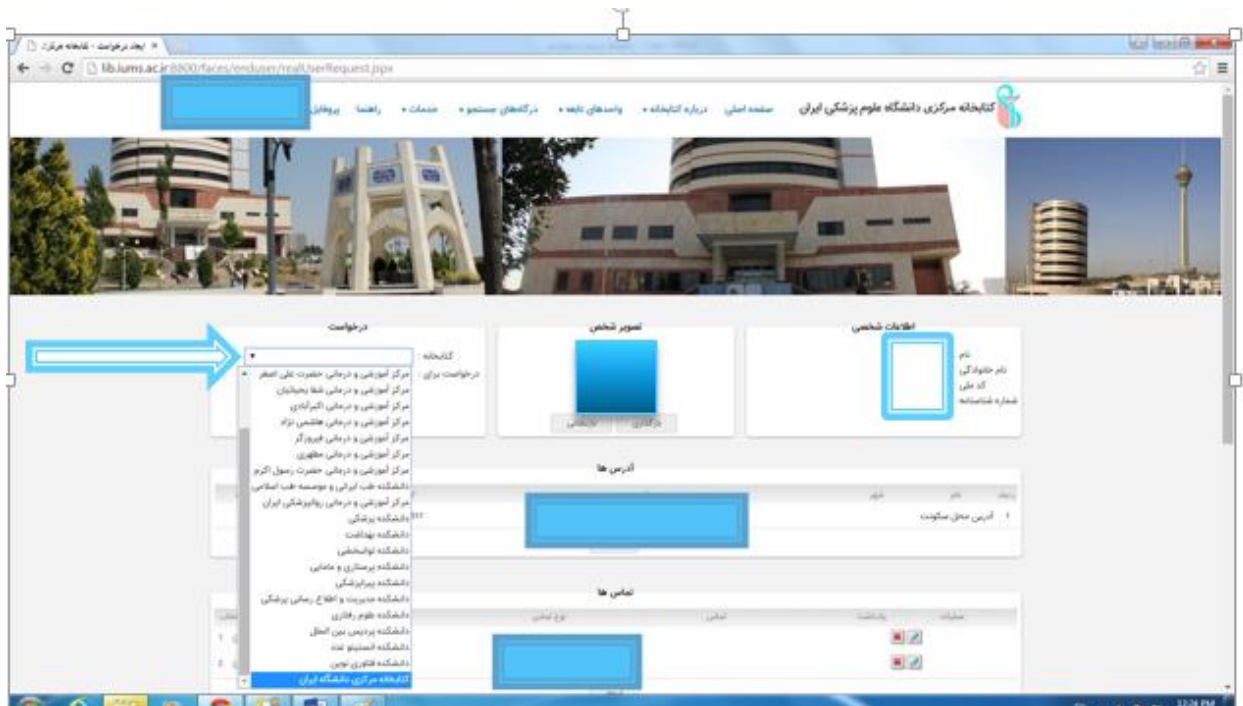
ایجاد درخواست - کتابخانه مرکزی ×
lib.iums.ac.ir:8800/faces/enduser/realUserRequest.jspx

کتابخانه مرکزی دانشگاه علوم پزشکی ایران
صفحه اصلی درباره کتابخانه ▾ واحدهای تابعه ▾ درگاههای جستجو ▾ خدمات ▾ راهنما پروفایل

اطلاعات شخصی
نام
نام خانوادگی
کد ملی
شماره شناسنامه

تصویر شخص
بارگذاری پاکسازی

درخواست
کتابخانه
درخواست برای

مرکز آموزشی و درمانی حضرت علی اصغر
مرکز آموزشی و درمانی شفا یحیائیان
مرکز آموزشی و درمانی اکبرآبادی
مرکز آموزشی و درمانی هاشمی نژاد
مرکز آموزشی و درمانی فیروزگر
مرکز آموزشی و درمانی مطهری
مرکز آموزشی و درمانی حضرت رسول اکرم
دانشکده طب ایرانی و موسسه طب اسلامی
مرکز آموزشی و درمانی روانپزشکی ایران
دانشکده پزشکی
دانشکده بهداشت
دانشکده توانبخشی
دانشکده پرستاری و مامایی
دانشکده پیراپزشکی
دانشکده مدیریت و اطلاع رسانی پزشکی
دانشکده علوم رفتاری
دانشکده پردیس بین الملل
دانشکده انستیتو تغذیه
دانشکده فناوری نوین
کتابخانه مرکزی دانشگاه ایران

آدرس ها
ردیف نام شهر
1 آدرس محل سکونت

تماس ها
عملیات پیشفرض تماس نوع تماس
1
2

12:24 PM